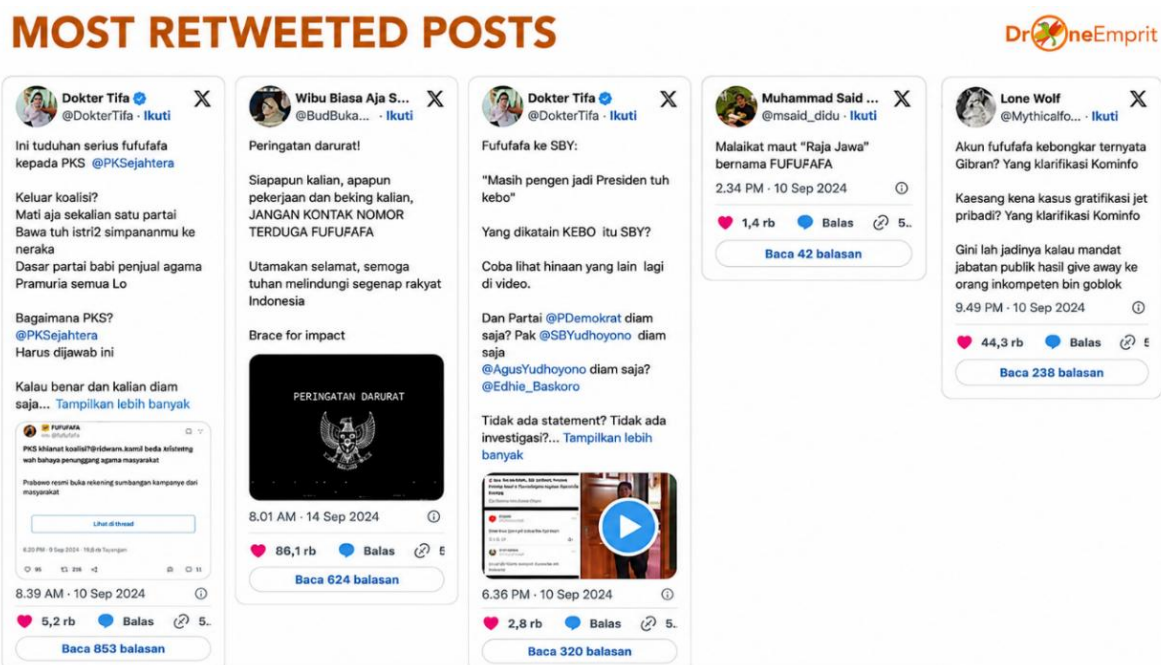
MOST RETWEETED POSTS

DroneEmprit

Dokter Tifa
@DokterTifa · Ikuti

Ini tuduhan serius fufufafa kepada PKS @PKSejahtera

Keluar koalisi?
Mati aja sekalian satu partai
Bawa tuh istri2 simpananmu ke neraka
Dasar partai babi penjual agama
Pramuria semua Lo

Bagaimana PKS?
@PKSejahtera
Harus dijawab ini

Kalau benar dan kalian diam saja... Tampilkan lebih banyak

FUFUFAFA
@fufufafa

PKS khianat koalisi?@ridwann.kamil beda kristening wah bahaya penunggang agama masyarakat

Prabowo resmi buka rekening sumbangan kampanye dari masyarakat

Lihat di thread

8.39 AM · 10 Sep 2024

5,2 rb Balas 5..
Baca 853 balasan

Wibu Biasa Aja S...
@BudBuka... · Ikuti

Peringatan darurat!

Siapapun kalian, apapun pekerjaan dan beking kalian, JANGAN KONTAK NOMOR TERDUGA FUFUFAFA

Utamakan selamat, semoga tuhan melindungi segenap rakyat Indonesia

Brace for impact

PERINGATAN DARURAT

8.01 AM · 14 Sep 2024

86,1 rb Balas 5
Baca 624 balasan

Dokter Tifa
@DokterTifa · Ikuti

Fufufafa ke SBY:

"Masih pengen jadi Presiden tuh kebo"

Yang dikatain KEBO itu SBY?

Coba lihat hinaan yang lain lagi di video.

Dan Partai @PDemokrat diam saja? Pak @SBYudhoyono diam saja
@AgusYudhoyono diam saja?
@Edhie_Baskoro

Tidak ada statement? Tidak ada investigasi?... Tampilkan lebih banyak

6.36 PM · 10 Sep 2024

2,8 rb Balas 5..
Baca 320 balasan

Muhammad Said ...
@msaid_didu · Ikuti

Malaikat maut "Raja Jawa" bernama FUFUFAFA

2.34 PM · 10 Sep 2024

1,4 rb Balas 5..
Baca 42 balasan

Lone Wolf
@Mythicalfo... · Ikuti

Akun fufufafa kebongkar ternyata Gibran? Yang klarifikasi Kominfo

Kaesang kena kasus gratifikasi jet pribadi? Yang klarifikasi Kominfo

Gini lah jadinya kalau mandat jabatan publik hasil give away ke orang inkompeten bin goblok

9.49 PM · 10 Sep 2024

44,3 rb Balas 5
Baca 238 balasan